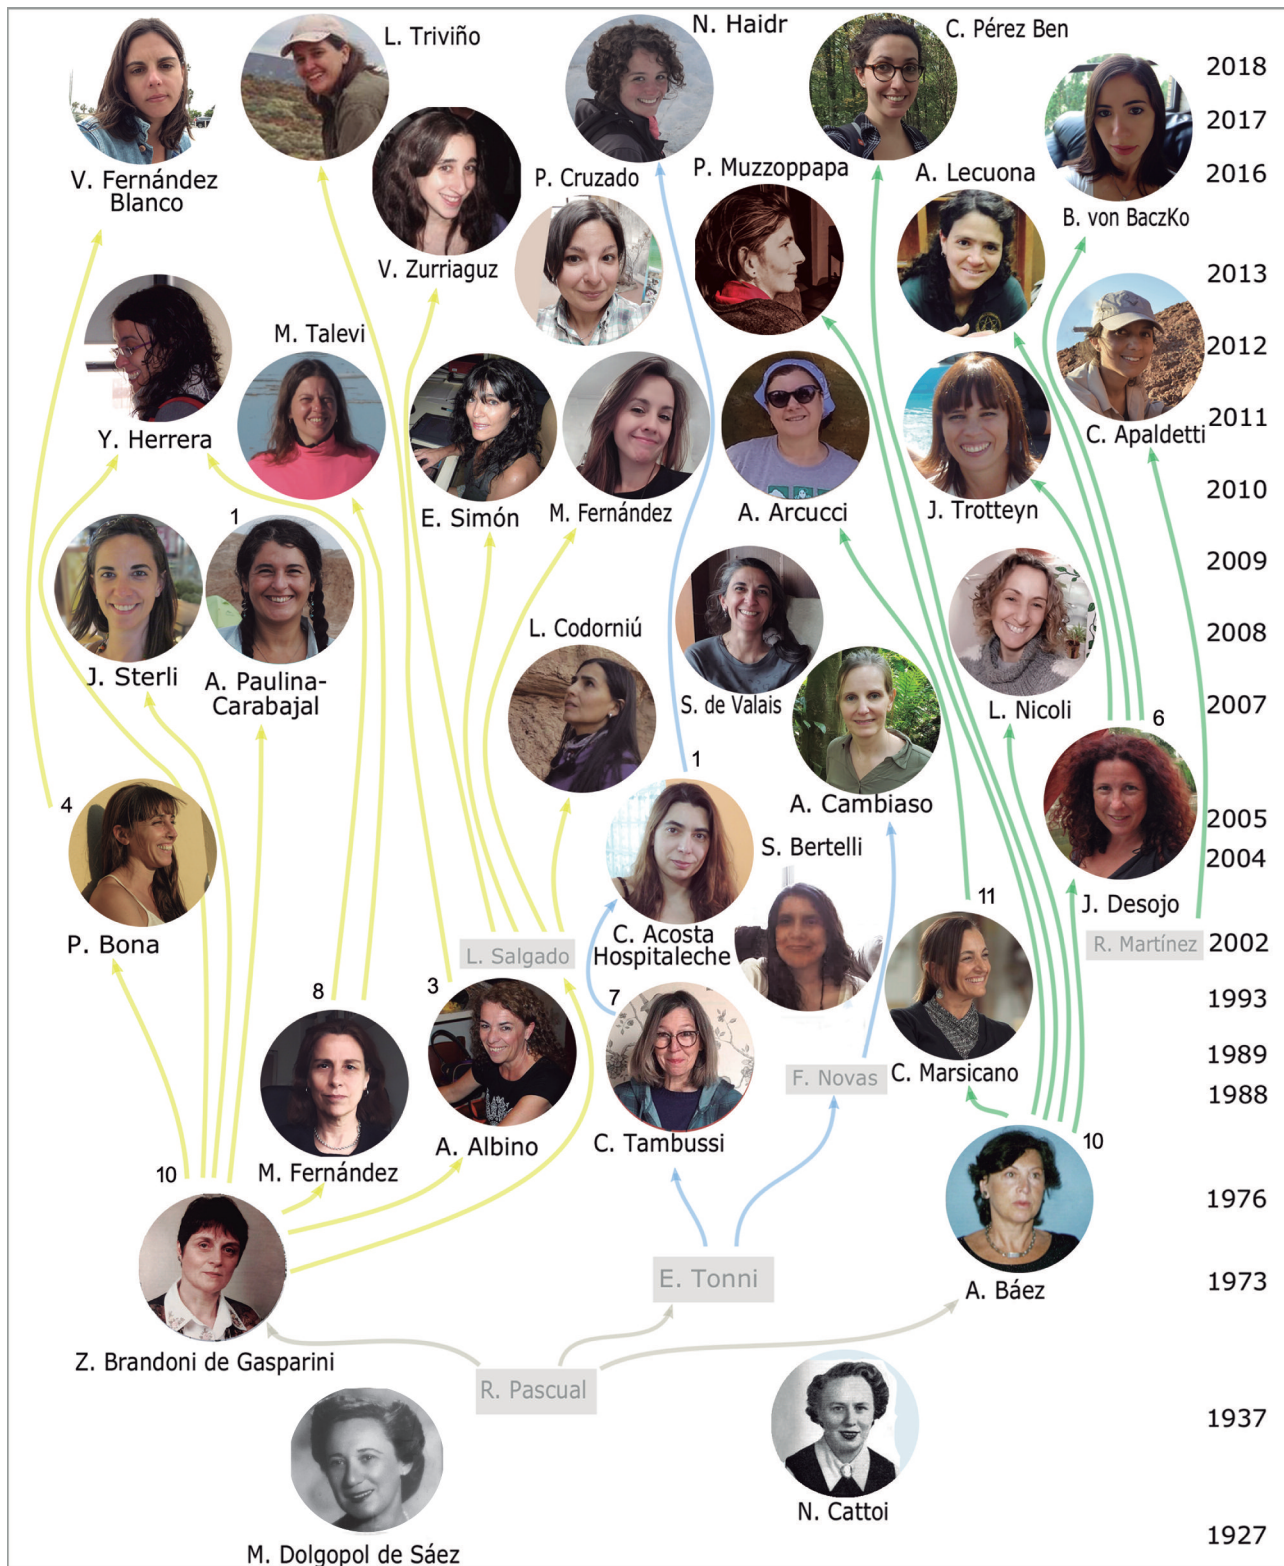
V. Fernández Blanco
L. Triviño
V. Zurriaguz
N. Haidr
P. Cruzado
P. Muzzoppapa
C. Pérez Ben
A. Lecuona
B. von BaczKo
2018
2017
2016
2013
2012
2011
2010
2009
2008
2007
2005
2004
2002
1993
1989
1988
1976
1973
1937
1927
Y. Herrera
M. Talevi
E. Simón
M. Fernández
A. Arcucci
J. Trotteyn
C. Apaldetti
1
J. Sterli
A. Paulina-Carabajal
L. Codorniú
S. de Valais
L. Nicoli
6
A. Cambiaso
1
4
P. Bona
S. Bertelli
C. Acosta Hospitaleche
J. Desojo
11
L. Salgado
R. Martínez
8
3
7
M. Fernández
A. Albino
C. Tambussi
F. Novas
C. Marsicano
10
10
Z. Brandoni de Gasparini
E. Tonni
A. Báez
R. Pascual
M. Dolgopol de Sáez
N. Cattoi